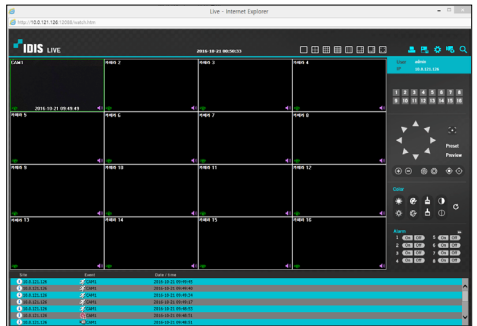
Live - Internet Explorer

http://10.0.121.126:12088/watch.htm

IDIS LIVE

2016-10-21 09:50:33

User admin
IP 10.0.121.126

CAM1

2016-10-21 09:49:49

카메라 2

카메라 3

카메라 4

카메라 5

카메라 6

카메라 7

카메라 8

카메라 9

카메라 10

카메라 11

카메라 12

카메라 13

카메라 14

카메라 15

카메라 16

1 2 3 4 5 6 7 8
9 10 11 12 13 14 15 16

Preset
Preview

Color

Alarm
1 ON OFF 5 ON OFF
2 ON OFF 6 ON OFF
3 ON OFF 7 ON OFF
4 ON OFF 8 ON OFF

| Site | Event | Date / time |
|---|---|---|
| 10.0.121.126 | CAM1 | 2016-10-21 09:49:49 |
| 10.0.121.126 | CAM1 | 2016-10-21 09:49:40 |
| 10.0.121.126 | CAM1 | 2016-10-21 09:49:24 |
| 10.0.121.126 | CAM1 | 2016-10-21 09:49:17 |
| 10.0.121.126 | CAM1 | 2016-10-21 09:48:55 |
| 10.0.121.126 | CAM1 | 2016-10-21 09:48:51 |
| 10.0.121.126 | CAM1 | 2016-10-21 09:48:01 |